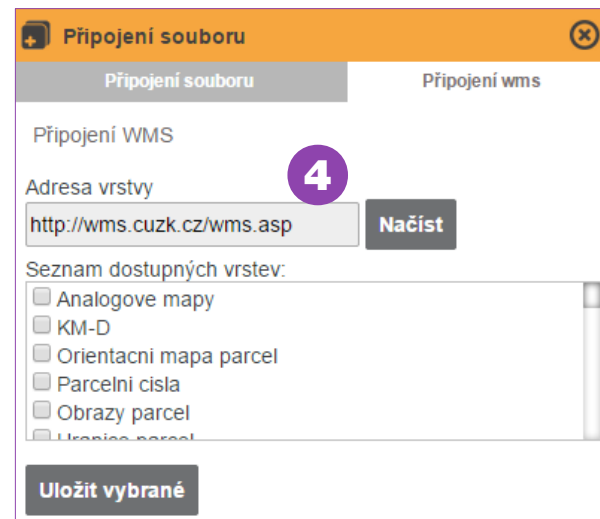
Připojení souboru

Připojení souboru

Připojení wms

Připojení WMS

4

Adresa vrstvy

http://wms.cuzk.cz/wms.asp

Načíst

Seznam dostupných vrstev:

Analogove mapy

KM-D

Orientacni mapa parcel

Parcelni cisla

Obrazy parcel

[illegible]

Uložit vybrané